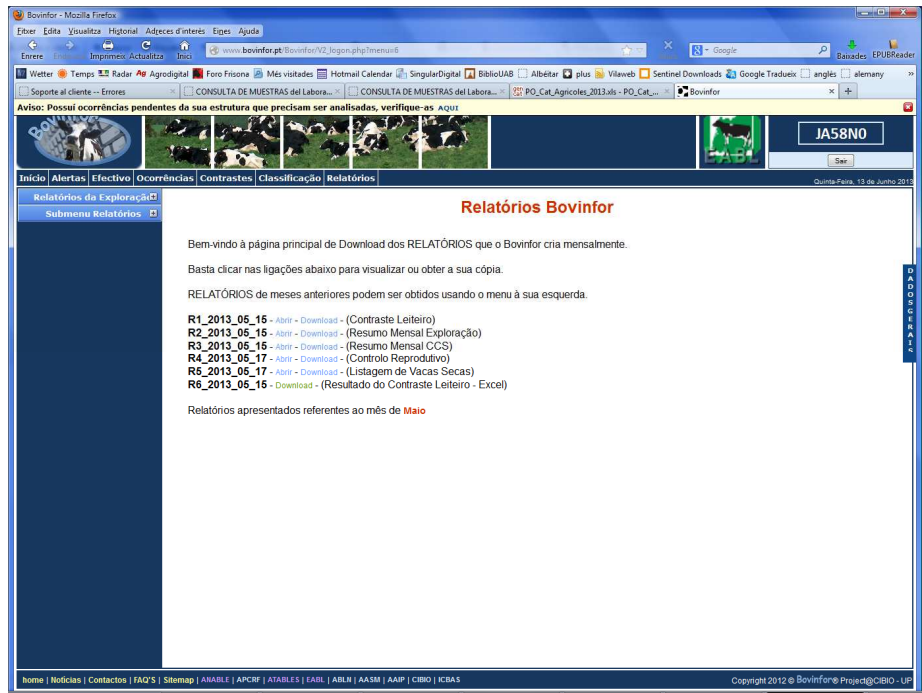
Bovinfor - Mozilla Firefox

Fitxer Edita Visualitza Historial Adreces d'interès Eines Ajuda

Enrere Endavant Imprimeix Actualitza Inici www.bovinfor.pt/Bovinfor/V2_logon.php?menu=6 Google Baixades EPUBReader

Wetter Temps Radar Agrodigital Foro Frisona Més visitades Hotmail Calendar SingularDigital BiblioUAB Albeitar plus Vilaweb Sentinel Downloads Google Tradueix anglès alemany

Soporte al cliente -- Errores | CONSULTA DE MUESTRAS del Labora... | CONSULTA DE MUESTRAS del Labora... | PO_Cat_Agricoles_2013.xls - PO_Cat_... | Bovinfor

Aviso: Possuí ocorrências pendentes da sua estrutura que precisam ser analisadas, verifique-as AQUI

Bovinfor

EABL

JA58N0

Sair

Início | Alertas | Efectivo | Ocorrências | Contrastes | Classificação | Relatórios

Quinta-Feira, 13 de Junho 2013

Relatórios da Exploração

Submenu Relatórios

Relatórios Bovinfor

Bem-vindo à página principal de Download dos RELATÓRIOS que o Bovinfor cria mensalmente.

Basta clicar nas ligações abaixo para visualizar ou obter a sua cópia.

RELATÓRIOS de meses anteriores podem ser obtidos usando o menu à sua esquerda.

R1_2013_05_15 - Abrir - Download - (Contraste Leiteiro)
R2_2013_05_15 - Abrir - Download - (Resumo Mensal Exploração)
R3_2013_05_15 - Abrir - Download - (Resumo Mensal CCS)
R4_2013_05_17 - Abrir - Download - (Controlo Reprodutivo)
R5_2013_05_17 - Abrir - Download - (Listagem de Vacas Secas)
R6_2013_05_15 - Download - (Resultado do Contraste Leiteiro - Excel)

Relatórios apresentados referentes ao mês de Maio

DADOS GERAIS

home | Notícias | Contactos | FAQ'S | Sitemap | ANABLE | APCRF | ATABLES | EABL | ABLN | AASM | AAIP | CIBIO | ICBAS

Copyright 2012 © Bovinfor® Project@CIBIO - UP